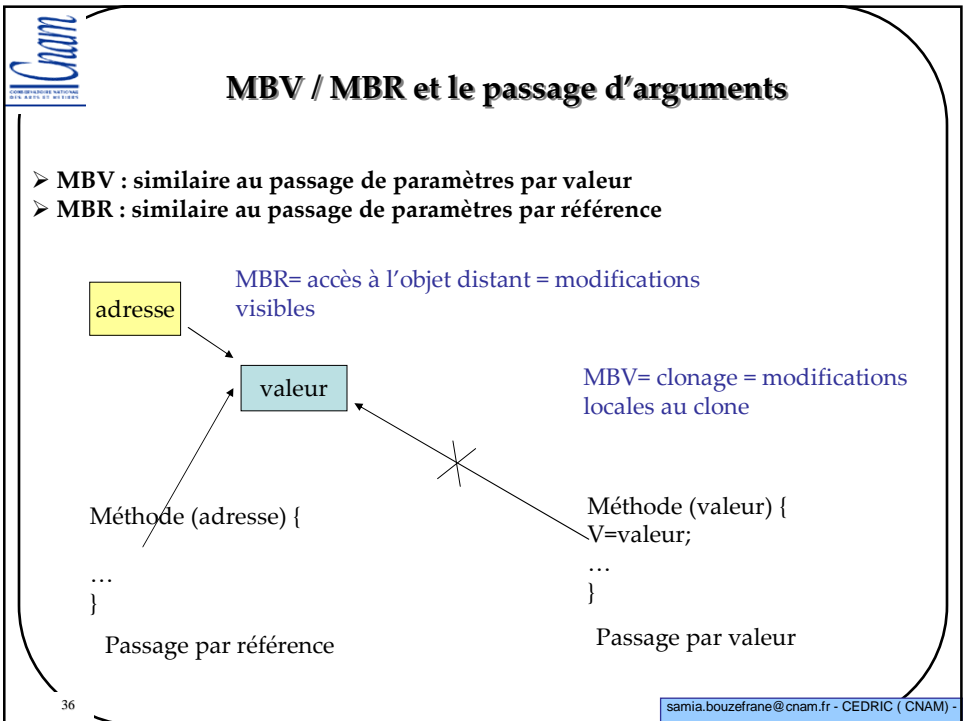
Cnam
CONSERVATOIRE NATIONAL DES ARTS ET MÉTIERS

MBV / MBR et le passage d'arguments

➢ MBV : similaire au passage de paramètres par valeur
➢ MBR : similaire au passage de paramètres par référence

adresse

MBR= accès à l'objet distant = modifications visibles

valeur

MBV= clonage = modifications locales au clone

Méthode (adresse) {
…
}

Passage par référence

Méthode (valeur) {
V=valeur;
…
}

Passage par valeur

36

samia.bouzefrane@cnam.fr - CEDRIC ( CNAM) -